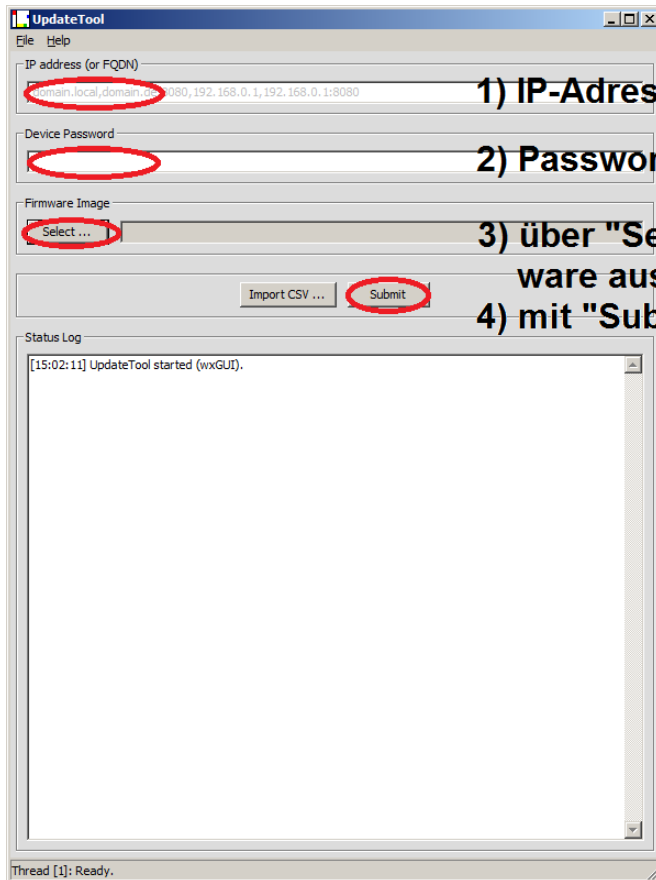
UpdateTool

File Help

IP address (or FQDN)

domain.local,domain.de:8080,192.168.0.1,192.168.0.1:8080

1) IP-Adres

Device Password

2) Passwor

Firmware Image

Select ...

3) über "Se
ware aus

Import CSV ...

Submit

4) mit "Sub

Status Log

[15:02:11] UpdateTool started (wxGUI).

Thread [1]: Ready.